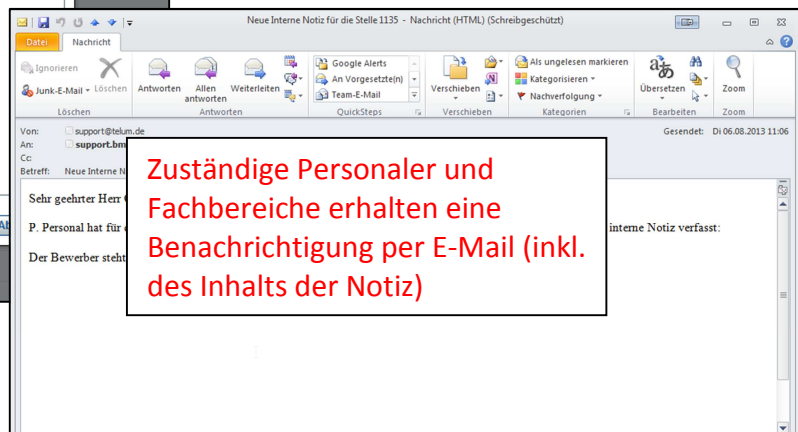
Neue Interne Notiz für die Stelle 1135 - Nachricht (HTML) (Schreibgeschützt)

Datei Nachricht

Ignorieren
Junk-E-Mail
Löschen
Löschen
Antworten
Allen antworten
Weiterleiten
Antworten
Google Alerts
An Vorgesetzte(n)
Team-E-Mail
QuickSteps
Verschieben
Verschieben
Als ungelesen markieren
Kategorisieren
Nachverfolgung
Kategorien
Übersetzen
Bearbeiten
Zoom
Zoom

Von: support@telum.de
An: support.bm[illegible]
Cc:
Betreff: Neue Interne N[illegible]
Gesendet: Di 06.08.2013 11:06

Sehr geehrter Herr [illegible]

P. Personal hat für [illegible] interne Notiz verfasst:

Der Bewerber steht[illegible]

Zuständige Personaler und Fachbereiche erhalten eine Benachrichtigung per E-Mail (inkl. des Inhalts der Notiz)